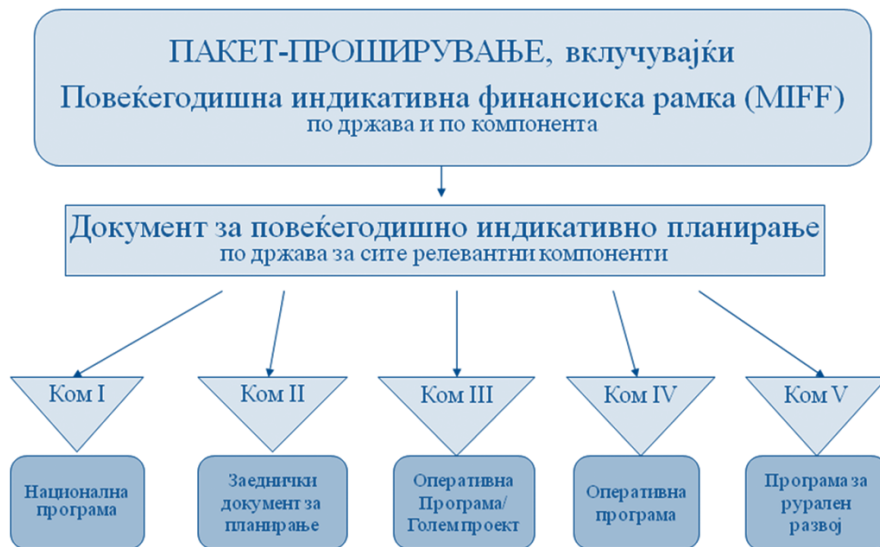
ПАКЕТ-ПРОШИРУВАЊЕ, вклучувајќи
Повеќегодишна индикативна финансиска рамка (MIFF)
по држава и по компонента

Документ за повеќегодишно индикативно планирање
по држава за сите релевантни компоненти

Ком I

Ком II

Ком III

Ком IV

Ком V

Национална програма

Заеднички документ за планирање

Оперативна Програма/ Голем проект

Оперативна програма

Програма за рурален развој